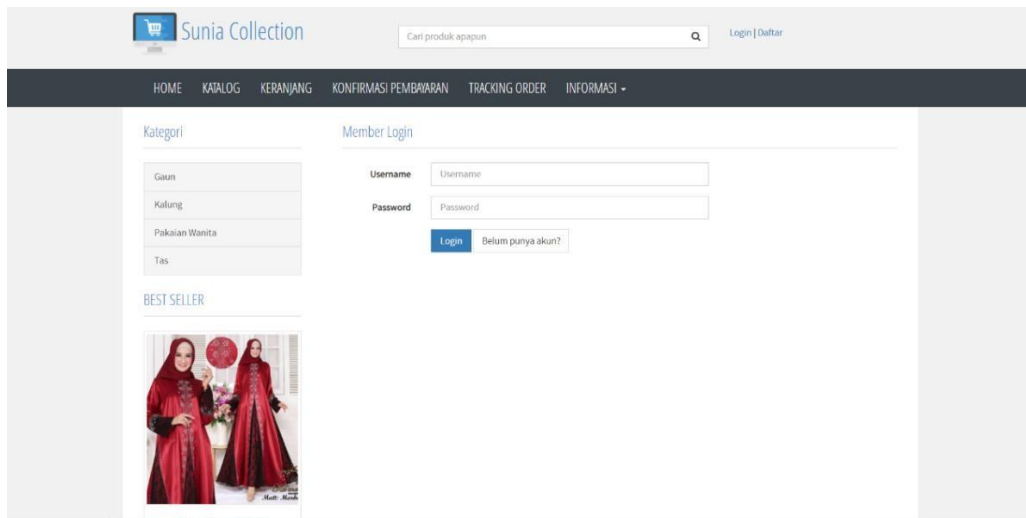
Sunia Collection

Cari produk apapun

Login | Daftar

HOME KATALOG KERANJANG KONFIRMASI PEMBAYARAN TRACKING ORDER INFORMASI ▾

Kategori

Gaun

Kalung

Pakaian Wanita

Tas

BEST SELLER

Member Login

Username Username

Password Password

Login Belum punya akun?